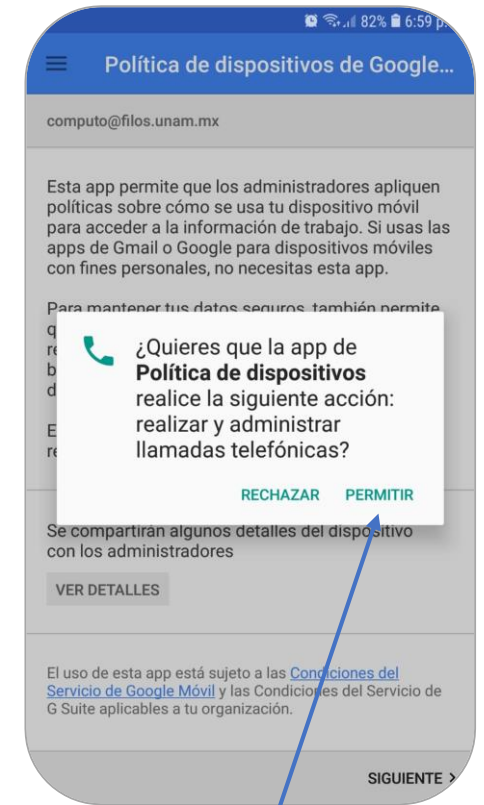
82% 6:59 p.

Política de dispositivos de Google...

computo@filos.unam.mx

Esta app permite que los administradores apliquen políticas sobre cómo se usa tu dispositivo móvil para acceder a la información de trabajo. Si usas las apps de Gmail o Google para dispositivos móviles con fines personales, no necesitas esta app.

Para mantener tus datos seguros, también permite q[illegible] re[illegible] b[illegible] d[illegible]

E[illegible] re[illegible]

¿Quieres que la app de **Política de dispositivos** realice la siguiente acción: realizar y administrar llamadas telefónicas?

RECHAZAR PERMITIR

Se compartirán algunos detalles del dispositivo con los administradores

VER DETALLES

El uso de esta app está sujeto a las Condiciones del Servicio de Google Móvil y las Condiciones del Servicio de G Suite aplicables a tu organización.

SIGUIENTE >